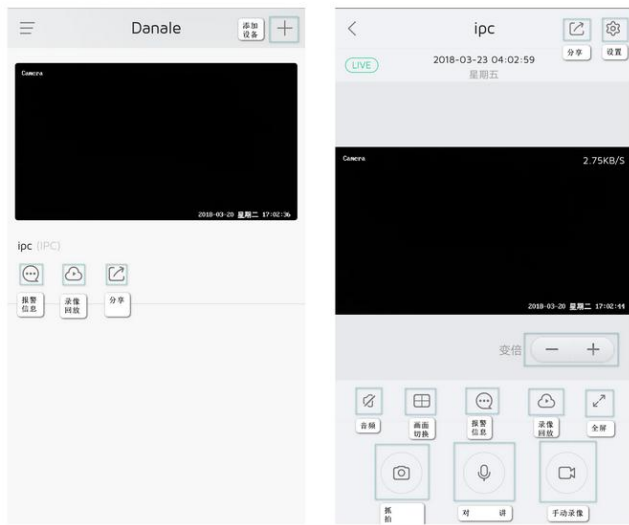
Danale

添加设备

+

Camera

2018-03-20 星期二 17:02:36

ipc (IPC)

报警信息

录像回放

分享

ipc

分享

设置

LIVE

2018-03-23 04:02:59

星期五

Camera

2.75KB/S

2018-03-20 星期二 17:02:44

变倍

−

+

音频

画面切换

报警信息

录像回放

全屏

抓拍

对讲

手动录像